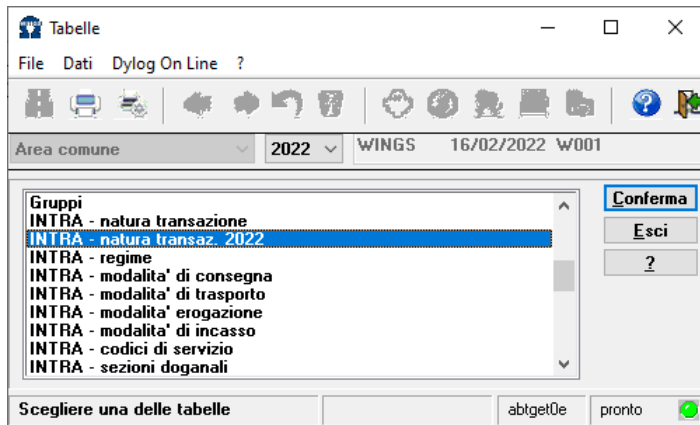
Tabelle

File Dati Dylog On Line ?

Area comune 2022 WINGS 16/02/2022 W001

Gruppi
INTRA - natura transazione
INTRA - natura transaz. 2022
INTRA - regime
INTRA - modalita' di consegna
INTRA - modalita' di trasporto
INTRA - modalita' erogazione
INTRA - modalita' di incasso
INTRA - codici di servizio
INTRA - sezioni doganali

Conferma
Esci
?

Scegliere una delle tabelle abtget0e pronto